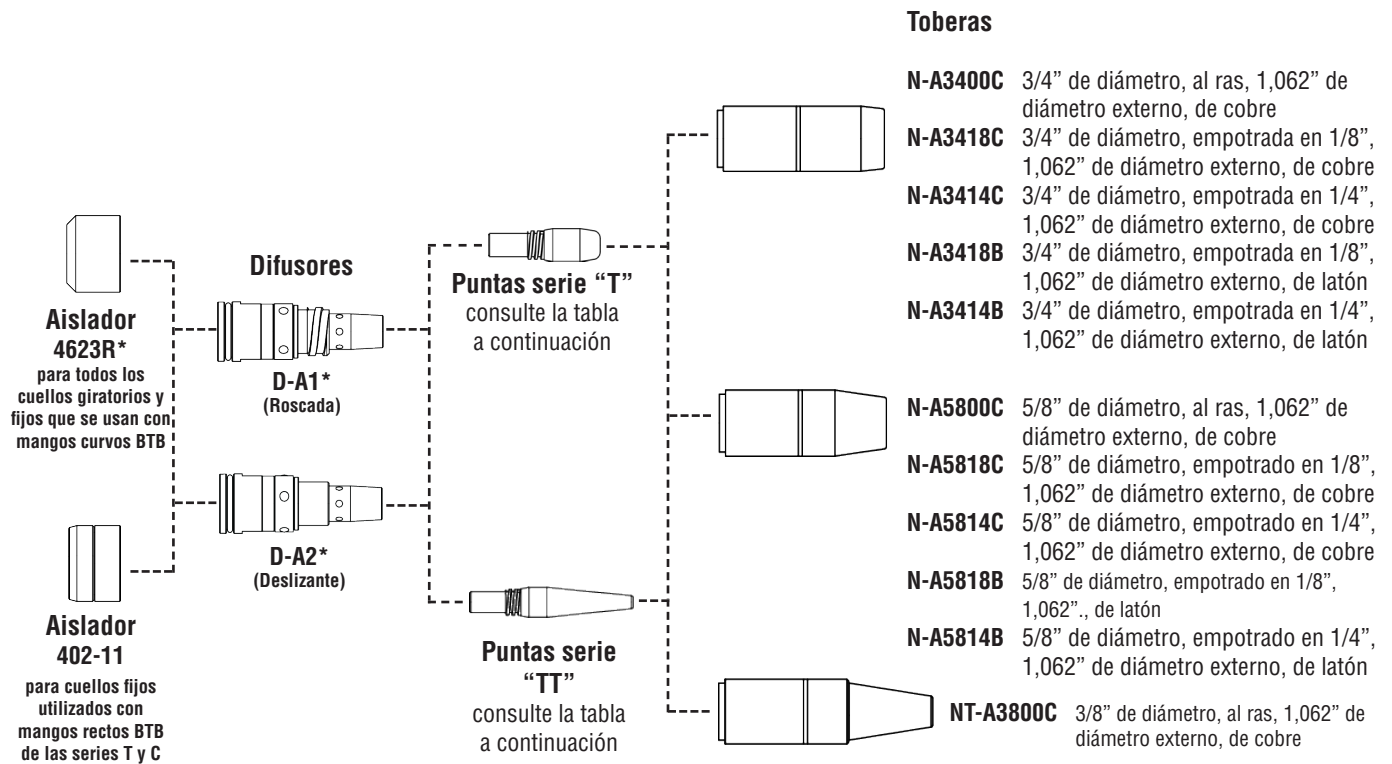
Toberas

N-A3400C 3/4" de diámetro, al ras, 1,062" de diámetro externo, de cobre
N-A3418C 3/4" de diámetro, empotrada en 1/8", 1,062" de diámetro externo, de cobre
N-A3414C 3/4" de diámetro, empotrada en 1/4", 1,062" de diámetro externo, de cobre
N-A3418B 3/4" de diámetro, empotrada en 1/8", 1,062" de diámetro externo, de latón
N-A3414B 3/4" de diámetro, empotrada en 1/4", 1,062" de diámetro externo, de latón

N-A5800C 5/8" de diámetro, al ras, 1,062" de diámetro externo, de cobre
N-A5818C 5/8" de diámetro, empotrado en 1/8", 1,062" de diámetro externo, de cobre
N-A5814C 5/8" de diámetro, empotrado en 1/4", 1,062" de diámetro externo, de cobre
N-A5818B 5/8" de diámetro, empotrado en 1/8", 1,062"., de latón
N-A5814B 5/8" de diámetro, empotrado en 1/4", 1,062" de diámetro externo, de latón

NT-A3800C 3/8" de diámetro, al ras, 1,062" de diámetro externo, de cobre

Difusores

Aislador
4623R*
para todos los cuellos giratorios y fijos que se usan con mangos curvos BTB

D-A1*
(Roscada)

D-A2*
(Deslizante)

Aislador
402-11
para cuellos fijos utilizados con mangos rectos BTB de las series T y C

Puntas serie "T"
consulte la tabla a continuación

Puntas serie "TT"
consulte la tabla a continuación